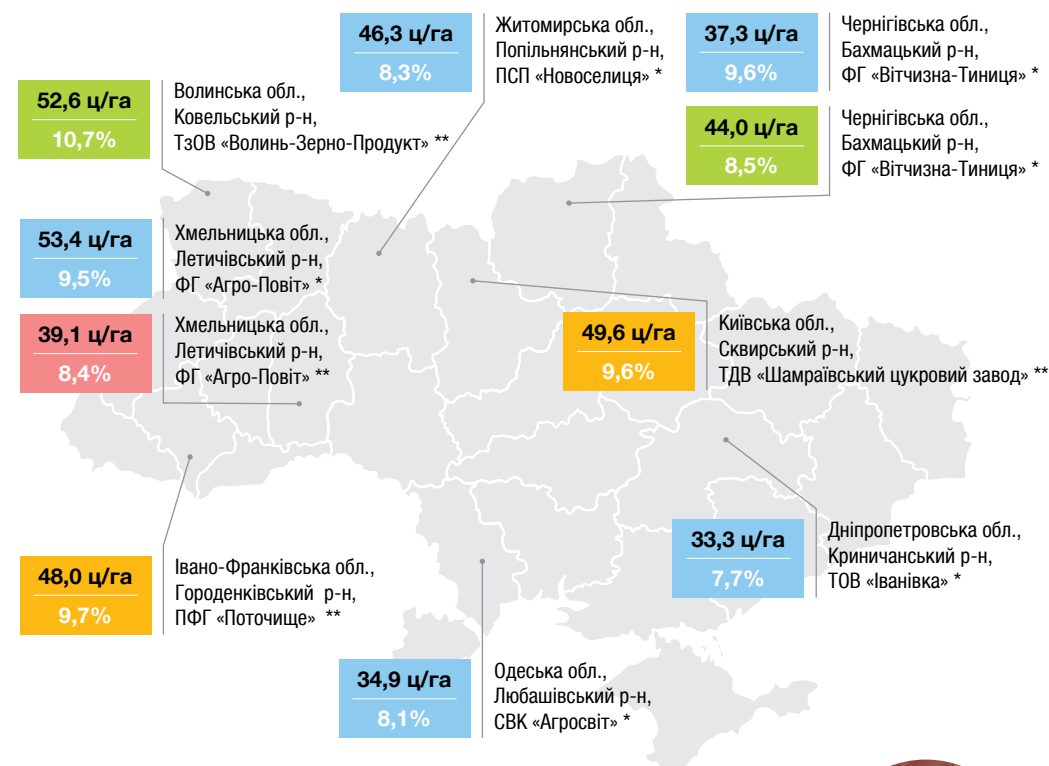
46,3 ц/га
8,3%

Житомирська обл., Попільнянський р-н, ПСП «Новоселиця» *

37,3 ц/га
9,6%

Чернігівська обл., Бахмацький р-н, ФГ «Вітчизна-Тиниця» *

52,6 ц/га
10,7%

Волинська обл., Ковельський р-н, ТзОВ «Волинь-Зерно-Продукт» **

44,0 ц/га
8,5%

Чернігівська обл., Бахмацький р-н, ФГ «Вітчизна-Тиниця» *

53,4 ц/га
9,5%

Хмельницька обл., Летичівський р-н, ФГ «Агро-Повіт» *

39,1 ц/га
8,4%

Хмельницька обл., Летичівський р-н, ФГ «Агро-Повіт» **

49,6 ц/га
9,6%

Київська обл., Сквирський р-н, ТДВ «Шамраївський цукровий завод» **

33,3 ц/га
7,7%

Дніпропетровська обл., Криничанський р-н, ТОВ «Іванівка» *

48,0 ц/га
9,7%

Івано-Франківська обл., Городенківський р-н, ПФГ «Поточище» **

34,9 ц/га
8,1%

Одеська обл., Любашівський р-н, СВК «Агросвіт» *